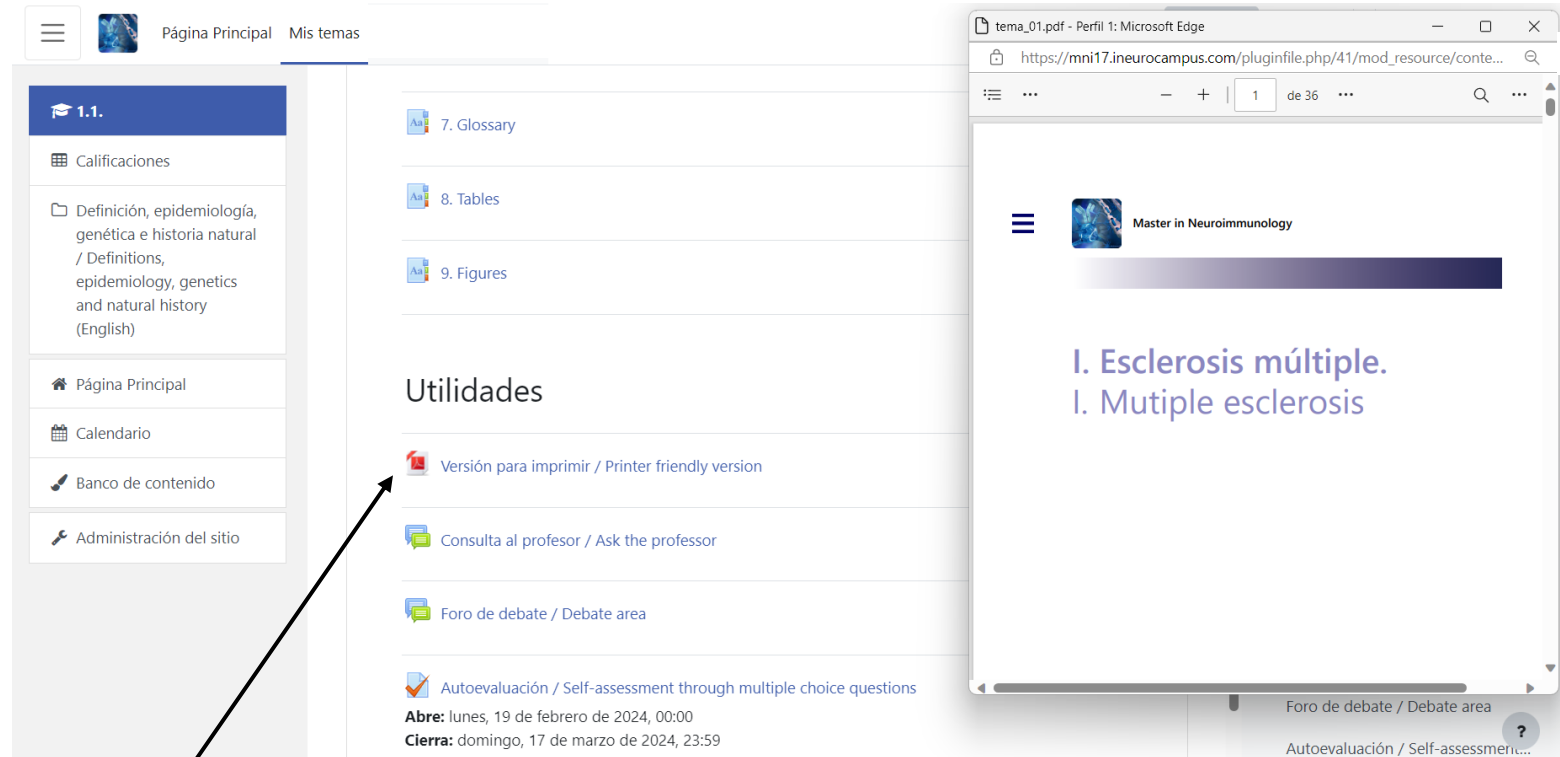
Página Principal Mis temas

1.1.

Calificaciones

Definición, epidemiología, genética e historia natural / Definitions, epidemiology, genetics and natural history (English)

Página Principal

Calendario

Banco de contenido

Administración del sitio

7. Glossary

8. Tables

9. Figures

Utilidades

Versión para imprimir / Printer friendly version

Consulta al profesor / Ask the professor

Foro de debate / Debate area

Autoevaluación / Self-assessment through multiple choice questions

**Abre:** lunes, 19 de febrero de 2024, 00:00
**Cierra:** domingo, 17 de marzo de 2024, 23:59

tema_01.pdf - Perfil 1: Microsoft Edge

https://mni17.ineurocampus.com/pluginfile.php/41/mod_resource/conte...

1 de 36

Master in Neuroimmunology

I. Esclerosis múltiple.
I. Mutiple esclerosis

Foro de debate / Debate area

Autoevaluación / Self-assessment...

?